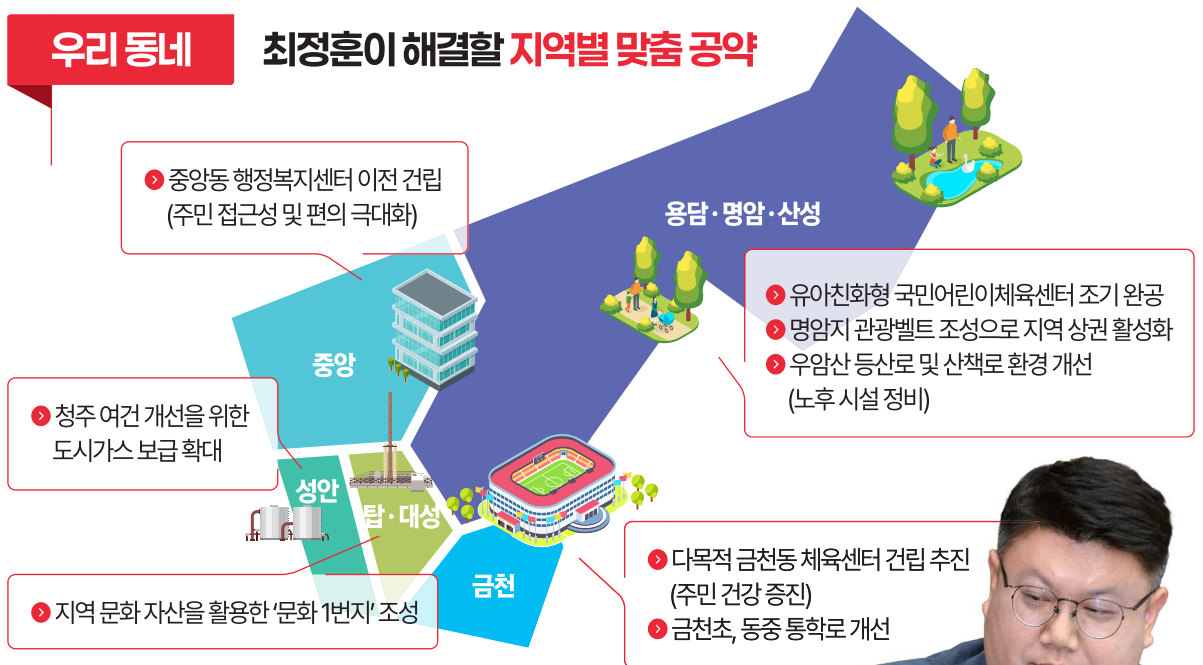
우리 동네

최정훈이 해결할 지역별 맞춤 공약

중앙동 행정복지센터 이전 건립 (주민 접근성 및 편의 극대화)

용담·명암·산성

유아친화형 국민어린이체육센터 조기 완공
명암지 관광벨트 조성으로 지역 상권 활성화
우암산 등산로 및 산책로 환경 개선 (노후 시설 정비)

중앙

청주 여건 개선을 위한 도시가스 보급 확대

성안

탑·대성

금천

다목적 금천동 체육센터 건립 추진 (주민 건강 증진)
금천초, 동중 통학로 개선

지역 문화 자산을 활용한 '문화 1번지' 조성